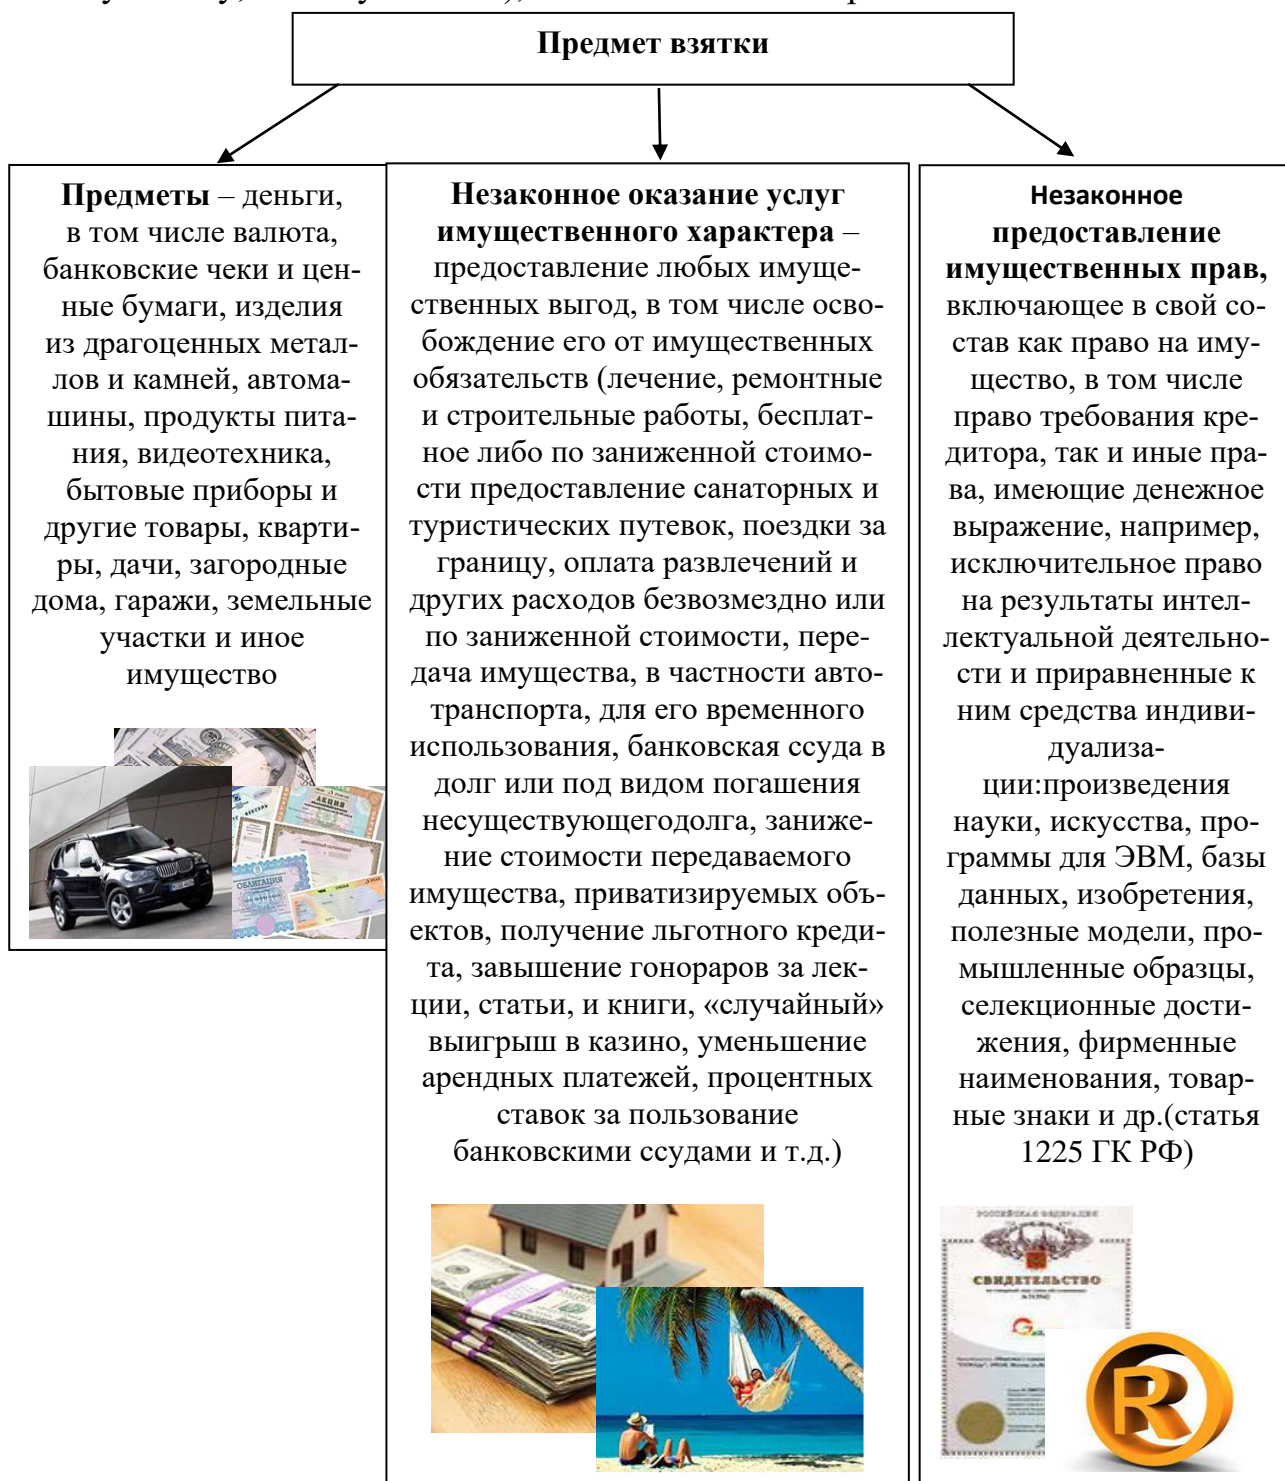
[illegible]

Предмет взятки

Предметы – деньги, в том числе валюта, банковские чеки и ценные бумаги, изделия из драгоценных металлов и камней, автомашины, продукты питания, видеотехника, бытовые приборы и другие товары, квартиры, дачи, загородные дома, гаражи, земельные участки и иное имущество

АКЦИЯ

ОБЛИГАЦИЯ

Незаконное оказание услуг имущественного характера – предоставление любых имущественных выгод, в том числе освобождение его от имущественных обязательств (лечение, ремонтные и строительные работы, бесплатное либо по заниженной стоимости предоставление санаторных и туристических путевок, поездки за границу, оплата развлечений и других расходов безвозмездно или по заниженной стоимости, передача имущества, в частности автотранспорта, для его временного использования, банковская ссуда в долг или под видом погашения несуществующегодолга, занижение стоимости передаваемого имущества, приватизируемых объектов, получение льготного кредита, завышение гонораров за лекции, статьи, и книги, «случайный» выигрыш в казино, уменьшение арендных платежей, процентных ставок за пользование банковскими ссудами и т.д.)

Незаконное предоставление имущественных прав, включающее в свой состав как право на имущество, в том числе право требования кредитора, так и иные права, имеющие денежное выражение, например, исключительное право на результаты интеллектуальной деятельности и приравненные к ним средства индивидуализации:произведения науки, искусства, программы для ЭВМ, базы данных, изобретения, полезные модели, промышленные образцы, селекционные достижения, фирменные наименования, товарные знаки и др.(статья 1225 ГК РФ)

РОССИЙСКАЯ ФЕДЕРАЦИЯ

СВИДЕТЕЛЬСТВО

R